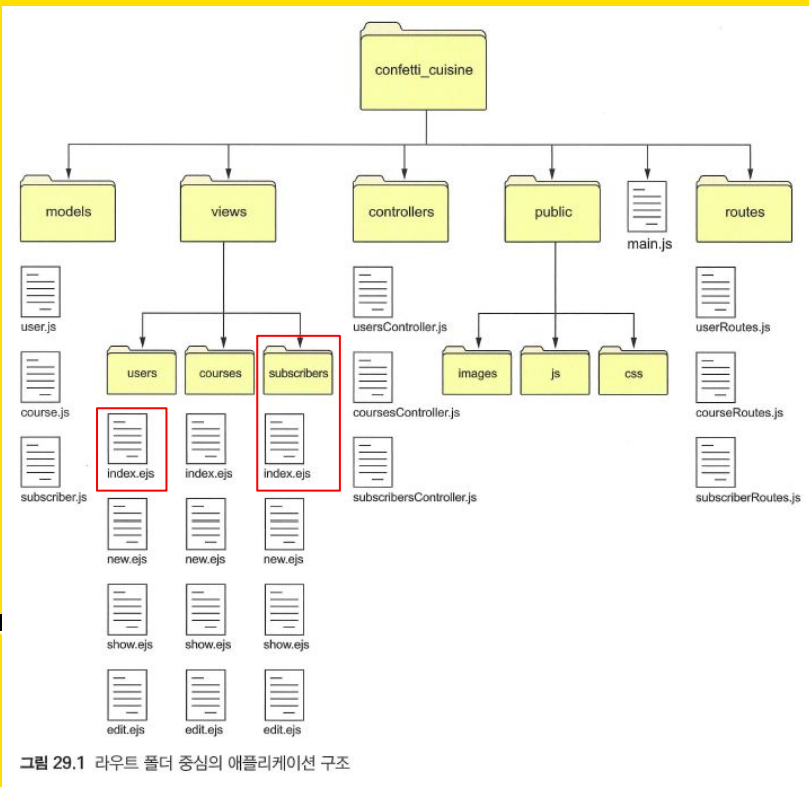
confetti_cuisine

models

user.js

course.js

subscriber.js

views

users

index.ejs

new.ejs

show.ejs

edit.ejs

courses

index.ejs

new.ejs

show.ejs

edit.ejs

subscribers

index.ejs

new.ejs

show.ejs

edit.ejs

controllers

usersController.js

coursesController.js

subscribersController.js

public

images

js

css

main.js

routes

userRoutes.js

courseRoutes.js

subscriberRoutes.js

그림 29.1 라우트 폴더 중심의 애플리케이션 구조